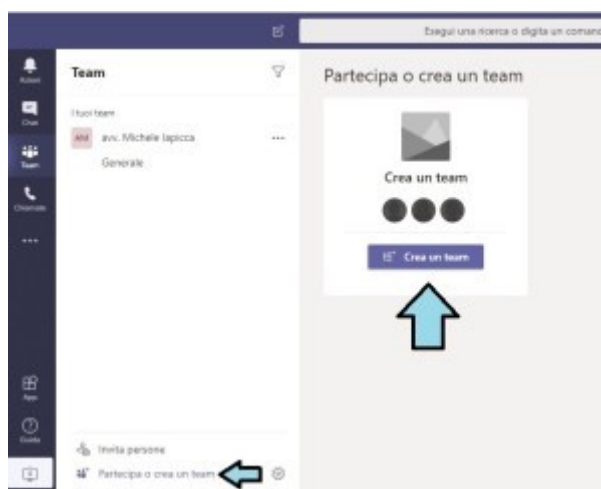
Esegui una ricerca o digita un comando

Attività

Chat

Team

Chiamate

...

App

Guida

Team

I tuoi team

AM avv. Michele Iapicca ...

Generale

Invita persone

Partecipa o crea un team

Partecipa o crea un team

Crea un team

Crea un team